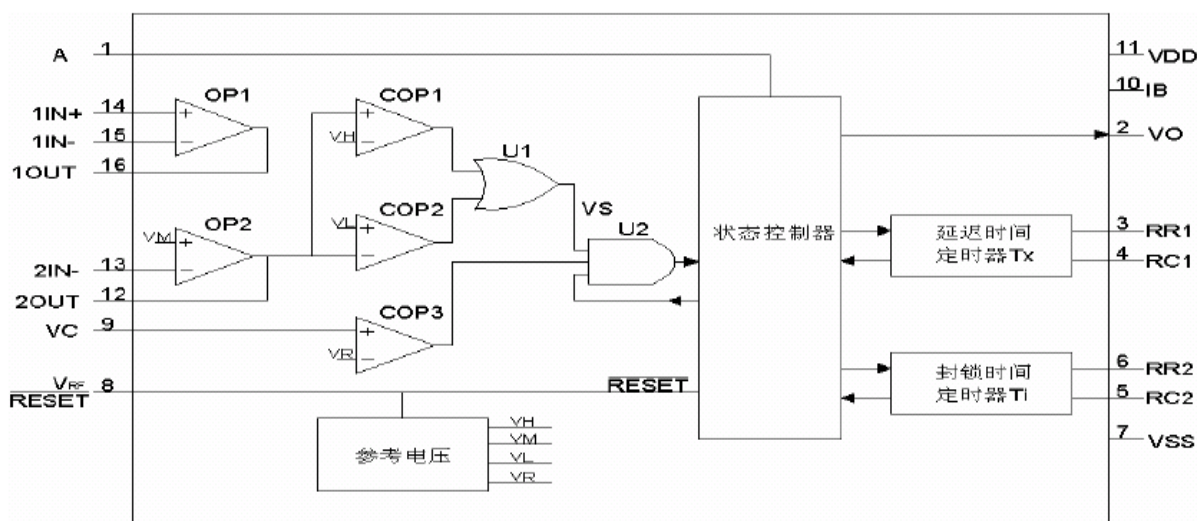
A 1
1IN+ 14
1IN- 15
1OUT 16
OP1
+
−
COP1
VH
+
−
U1
COP2
VL
+
−
VS
U2
OP2
VM
+
−
2IN- 13
2OUT 12
VC 9
COP3
+
VR
−
$V_{RF}$ 8
RESET
RESET
参考电压
VH
VM
VL
VR
状态控制器
延迟时间
定时器Tx
封锁时间
定时器Ti
11 VDD
10 IB
2 VO
3 RR1
4 RC1
6 RR2
5 RC2
7 VSS